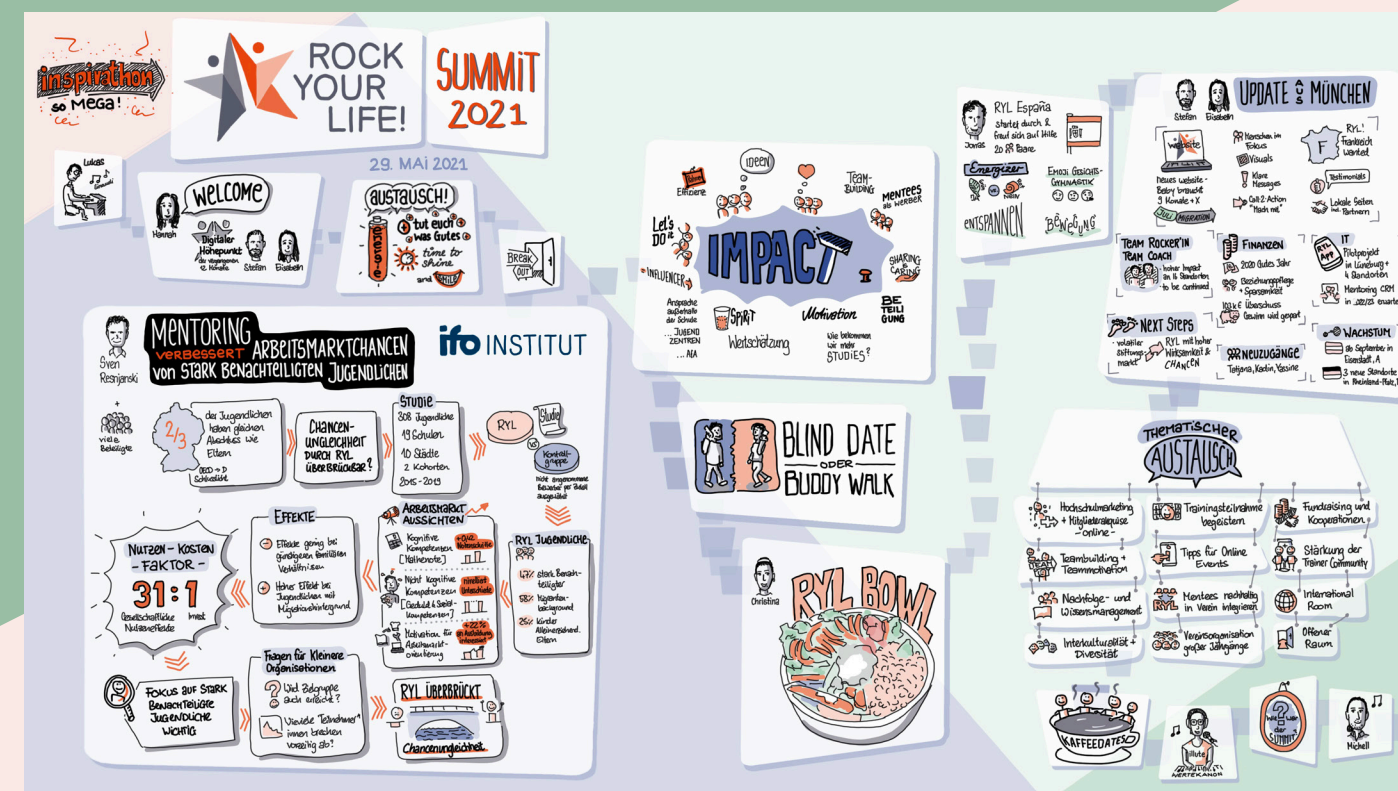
inspirathon so MEGA!

ROCK YOUR LIFE!

SUMMIT 2021

29. MAI 2021

Lukas

WELCOME

Hanieh

Digitaler Höhepunkt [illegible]

Stefan Elisabeth

AUSTAUSCH!

tut euch was Gutes

time to shine

BREAK OUT

Sven Resnjanski

MENTORING VERBESSERT ARBEITSMARKTCHANCEN VON STARK BENACHTEILIGTEN JUGENDLICHEN

ifo INSTITUT

viele Beteiligte

2/3 der Jugendlichen haben gleichen Abschluss wie Eltern

OECD → D Schlusslicht

CHANCENUNGLEICHHEIT DURCH RYL ÜBERBRÜCKBAR?

STUDIE
308 Jugendliche
19 Schulen
10 Städte
2 Kohorten
2015 - 2019

RYL

Studie

Kontrollgruppe

nicht angenommene Bewerber per Zufall ausgewählt

NUTZEN - KOSTEN - FAKTOR
31 : 1
Gesellschaftliche Nutzeneffekte
Invest

EFFEKTE
Effekte gering bei günstigeren familiären Verhältnissen
Hoher Effekt bei Jugendlichen mit Migrationshintergrund

ARBEITSMARKT AUSSICHTEN
Kognitive Kompetenzen [Mathenote]
Nicht Kognitive Kompetenzen [Geduld & Selbstkompetenzen]
Motivation für Arbeitsmarktorientierung

+0,2 Mathenote

+22% an Ausbildung interessiert

RYL JUGENDLICHE
47% stark Benachteiligter
58% Migrationsbackground
26% Kinder Alleinerziehender Eltern

FOKUS AUF STARK BENACHTEILIGTE JUGENDLICHE WICHTIG

Fragen für kleinere Organisationen
Wird Zielgruppe auch erreicht?
Wieviele Teilnehmer innen brechen vorzeitig ab?

RYL ÜBERBRÜCKT
Chancenungleichheit

IDEEN
Effizienz
TEAM-BUILDING
MENTEES als WERBER
Let's DO it
INFLUENCER
IMPACT
SHARING & CARING
Ansprache außerhalb der Schule
... JUGEND ZENTREN
... AIA
SPIRIT
Motivation
BETEILIGUNG
Wertschätzung
Wie bekommen wir mehr STUDIES?

BLIND DATE ODER BUDDY WALK

Christina

RYL BOWL

Jonas
RYL España startet durch & freut sich auf Hilfe
20 Paare
Energizer
Emoji Gesichts-Gymnastik
ENTSPANNEN
BEWEGUNG

UPDATE AUS MÜNCHEN
Stefan Elisabeth
Website
Menschen im Fokus
Visuals
Klare Messages
Neues website-Baby braucht 9 Monate + X
Call 2 Action "Mach mit"
FULL MIGRATION
RYL Frankreich wanted
Testimonials
Lokale Seiten inkl. Partnern
TEAM ROCKER'IN TEAM COACH
hoher Impact an 16 Standorten to be continued
FINANZEN
2020 Gutes Jahr
Beziehungspflege + Spenderkreis
100k€ Überschuss Gewinn wird gespart
IT
RYL App
Pilotprojekt in Lüneburg + 4 Standorten
Mentoring CRM in 22/23 erwartet
NEXT STEPS
volatiler Stiftungsmarkt
RYL mit hoher Wirksamkeit & CHANCEN
NEUZUGÄNGE
Tatjana, Kadin, Yasine
WACHSTUM
ab September in Eisenstadt, A
3 neue Standorte in Rheinland-Pfalz

THEMATISCHER AUSTAUSCH
Hochschulmarketing + Mitgliederakquise - online -
Trainingsteilnehmer begeistern
Fundraising und Kooperationen
Teambuilding + Teammotivation
Tipps für Online Events
Stärkung der Trainer Community
Nachfolge- und Wissensmanagement
Mentees nachhaltig in Verein integrieren
International Room
Interkulturalität + Diversität
Vereinsorganisation großer Jahrgänge
Offener Raum

KAFFEEDATES
Uluts
WERTEKANON
Was war der SUMMIT?
Michell